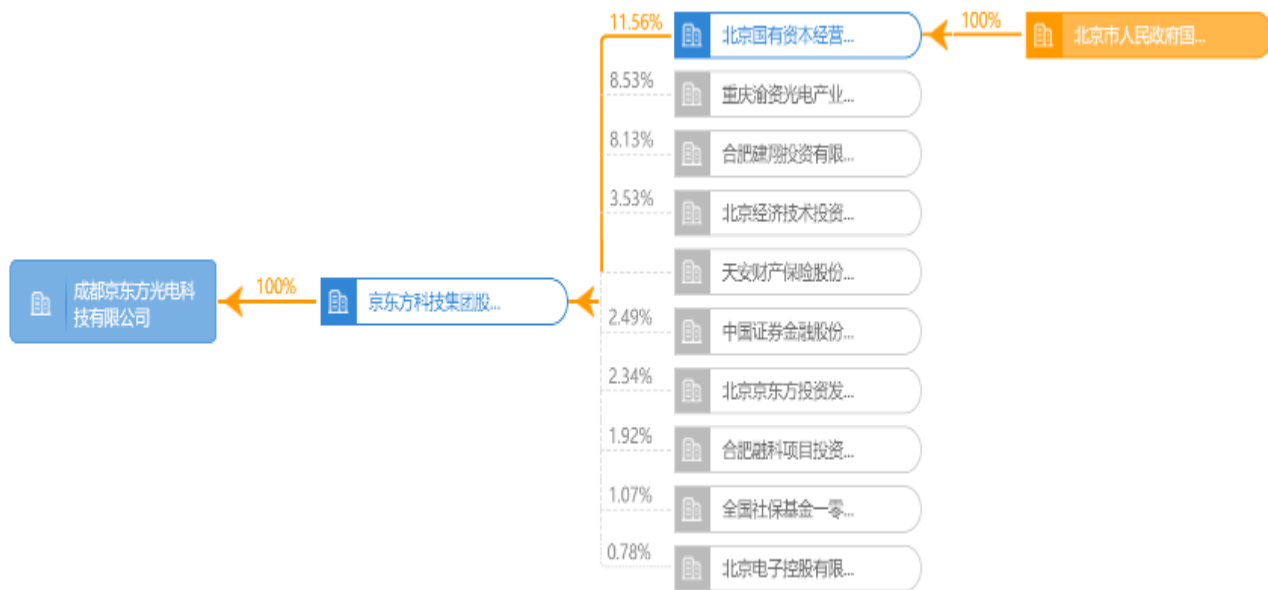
11.56%
北京国有资本经营...
100%
北京市人民政府国...
8.53%
重庆渝资光电产业...
8.13%
合肥建翔投资有限...
3.53%
北京经济技术投资...
天安财产保险股份...
成都京东方光电科技有限公司
100%
京东方科技集团股...
2.49%
中国证券金融股份...
2.34%
北京京东方投资发...
1.92%
合肥融科项目投资...
1.07%
全国社保基金一零...
0.78%
北京电子控股有限...